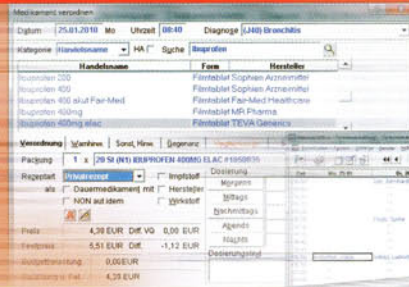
Medikament verordnen

Datum 25.01.2010 Mo Uhrzeit 08:40 Diagnose (J40) Bronchitis

Kategorie Handelsname HA Suche Ibuprofen

| Handelsname | Form | Hersteller |
|---|---|---|
| Ibuprofen 200 | Filmtablet | Sophien Arzneimittel |
| Ibuprofen 400 | Filmtablet | Sophien Arzneimittel |
| Ibuprofen 400 akut Fair-Med | Filmtablet | Fair-Med Healthcare |
| Ibuprofen 400mg | Filmtablet | MR Pharma |
| Ibuprofen 400mg elac | Filmtablet | TEVA Generics |

Verordnung Warnhinw. Sonst. Hinw. Gegenanz

Packung 1 x 20 St (N1) IBUPROFEN 400MG ELAC #1050835

Rezeptart Privatrezept Impfstoff Dosierung
als Dauermedikament mit Hersteller Morgens
NON aut idem Wirkstoff Mittags
Nachmittags
Abends
Nachts
Dosierungstext

Preis 4,39 EUR Diff. VG 0,00 EUR
Festpreis 5,51 EUR Diff. -1,12 EUR
Budgetbelastung 0,00 EUR
Zuzahlung Pat. 4,39 EUR